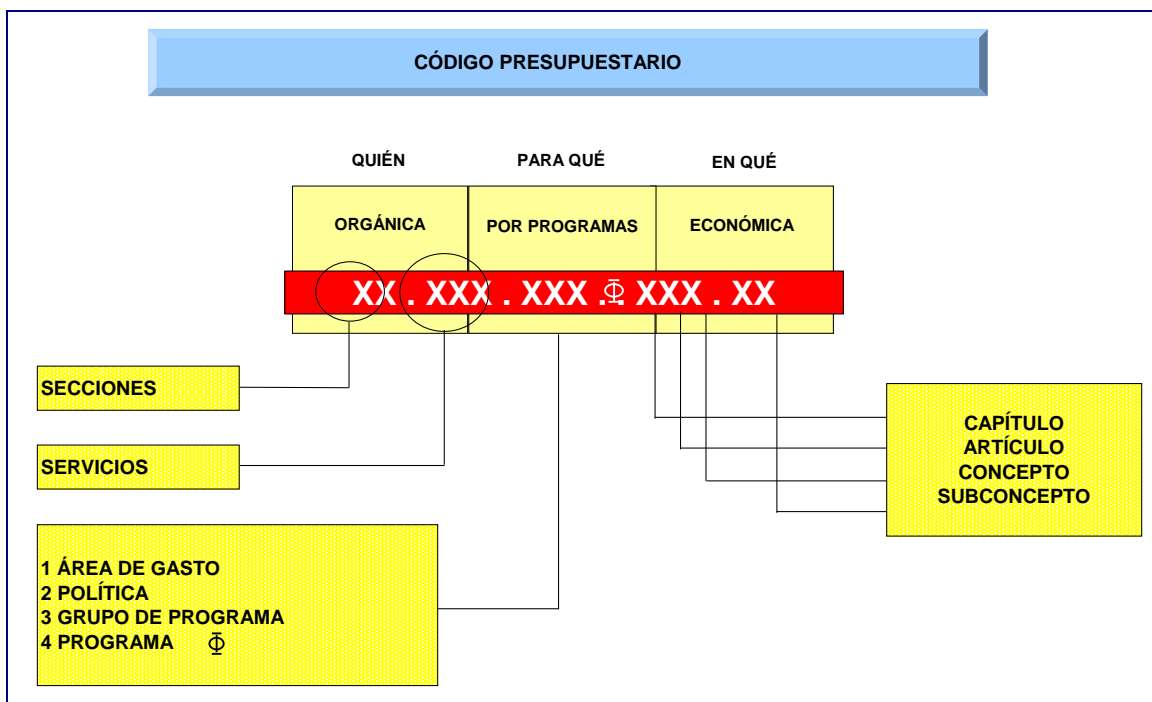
CÓDIGO PRESUPUESTARIO

QUIÉN

PARA QUÉ

EN QUÉ

ORGÁNICA

POR PROGRAMAS

ECONÓMICA

XX . XXX . XXX .$\underline{\Phi}$ XXX . XX

SECCIONES

SERVICIOS

1 ÁREA DE GASTO
2 POLÍTICA
3 GRUPO DE PROGRAMA
4 PROGRAMA $\underline{\Phi}$

CAPÍTULO
ARTÍCULO
CONCEPTO
SUBCONCEPTO